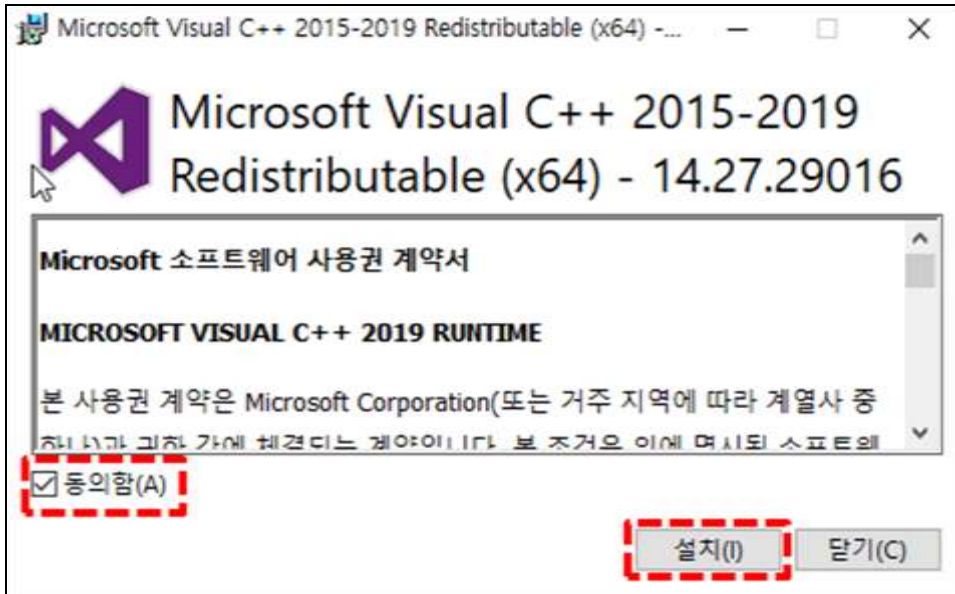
Microsoft Visual C++ 2015-2019 Redistributable (x64) -...

Microsoft Visual C++ 2015-2019 Redistributable (x64) - 14.27.29016

Microsoft 소프트웨어 사용권 계약서

MICROSOFT VISUAL C++ 2019 RUNTIME

본 사용권 계약은 Microsoft Corporation(또는 거주 지역에 따라 계열사 중 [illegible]

☑ 동의함(A)

설치(I)

닫기(C)